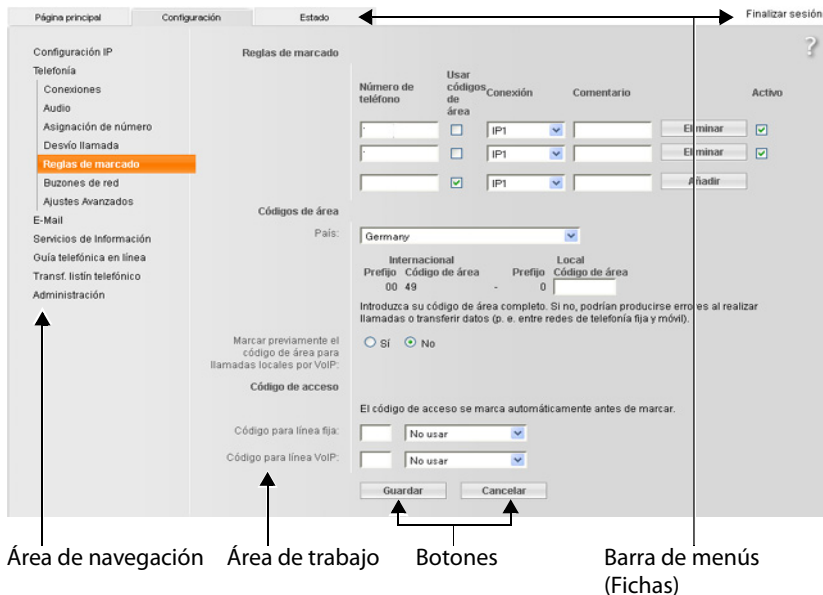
Página principal | Configuración | Estado | Finalizar sesión

?

Configuración IP
Telefonía
Conexiones
Audio
Asignación de número
Desvío llamada
Reglas de marcado
Buzones de red
Ajustes Avanzados
E-Mail
Servicios de Información
Guía telefónica en línea
Transf. listín telefónico
Administración

Reglas de marcado

| Número de teléfono | Usar códigos de área | Conexión | Comentario | | Activo |
|---|---|---|---|---|---|
| | ☐ | IP1 | | Eliminar | ☑ |
| | ☐ | IP1 | | Eliminar | ☑ |
| | ☑ | IP1 | | Añadir | |

Códigos de área

País: Germany

Internacional
Prefijo Código de área
00 49
-
Local
Prefijo Código de área
0

Introduzca su código de área completo. Si no, podrían producirse errores al realizar llamadas o transferir datos (p. e. entre redes de telefonía fija y móvil).

Marcar previamente el código de área para llamadas locales por VoIP: ○ Sí ⊙ No

Código de acceso

El código de acceso se marca automáticamente antes de marcar.

Código para línea fija: No usar

Código para línea VoIP: No usar

Guardar   Cancelar

Área de navegación   Área de trabajo   Botones   Barra de menús (Fichas)